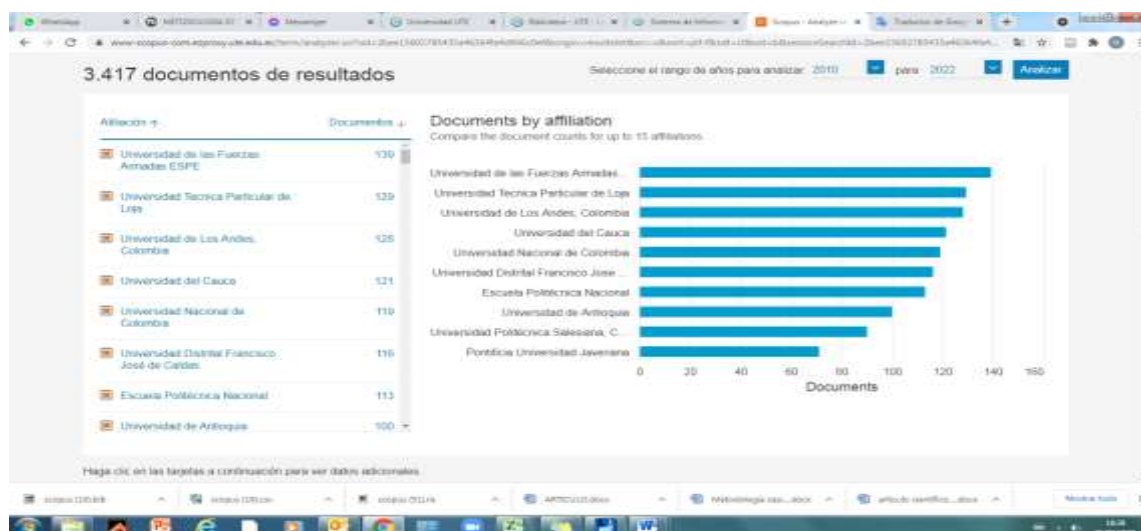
3.417 documentos de resultados

Seleccione el rango de años para analizar 2010 para 2022 Analizar

Afiliación ↑ Documentos ↓

Universidad de las Fuerzas Armadas ESPE 139

Universidad Tecnica Particular de Loja 129

Universidad de Los Andes, Colombia 128

Universidad del Cauca 121

Universidad Nacional de Colombia 119

Universidad Distrital Francisco José de Caldas 116

Escuela Politécnica Nacional 113

Universidad de Antioquia 100

Documents by affiliation
Compare the document counts for up to 15 affiliations.

Universidad de las Fuerzas Armadas...
Universidad Tecnica Particular de Loja
Universidad de Los Andes, Colombia
Universidad del Cauca
Universidad Nacional de Colombia
Universidad Distrital Francisco Jose ...
Escuela Politécnica Nacional
Universidad de Antioquia
Universidad Politécnica Salesiana, C...
Pontificia Universidad Javeriana

0 20 40 60 80 100 120 140 160
Documents

Haga clic en las tarjetas a continuación para ver datos adicionales

Mostrar todo